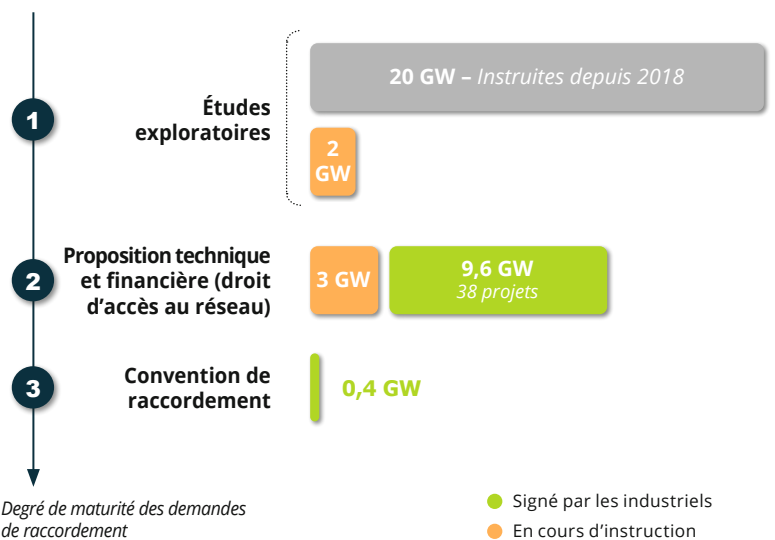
1

Études exploratoires

20 GW – *Instruites depuis 2018*

2 GW

2

Proposition technique et financière (droit d'accès au réseau)

3 GW

9,6 GW
*38 projets*

3

Convention de raccordement

0,4 GW

*Degré de maturité des demandes de raccordement*

Signé par les industriels

En cours d'instruction